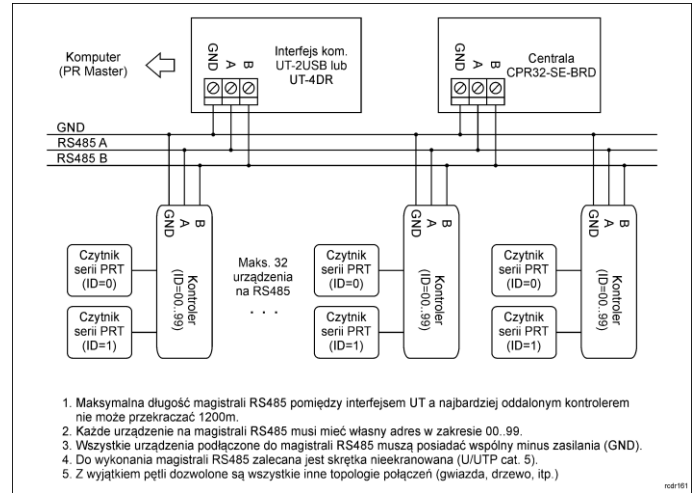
Komputer
(PR Master)

GND
A
B

Interfejs kom.
UT-2USB lub
UT-4DR

GND
A
B

Centrala
CPR32-SE-BRD

GND
RS485 A
RS485 B

GND
A
B

Kontroler
(ID=00..99)

Czytnik
serii PRT
(ID=0)

Czytnik
serii PRT
(ID=1)

Maks. 32
urządzenia
na RS485

. . .

GND
A
B

Kontroler
(ID=00..99)

Czytnik
serii PRT
(ID=0)

Czytnik
serii PRT
(ID=1)

GND
A
B

Kontroler
(ID=00..99)

Czytnik
serii PRT
(ID=0)

Czytnik
serii PRT
(ID=1)

1. Maksymalna długość magistrali RS485 pomiędzy interfejsem UT a najbardziej oddalonym kontrolerem nie może przekraczać 1200m.
2. Każde urządzenie na magistrali RS485 musi mieć własny adres w zakresie 00..99.
3. Wszystkie urządzenia podłączone do magistrali RS485 muszą posiadać wspólny minus zasilania (GND).
4. Do wykonania magistrali RS485 zalecana jest skrętka nieekranowana (U/UTP cat. 5).
5. Z wyjątkiem pętli dozwolone są wszystkie inne topologie połączeń (gwiazda, drzewo, itp.)

rcdr161